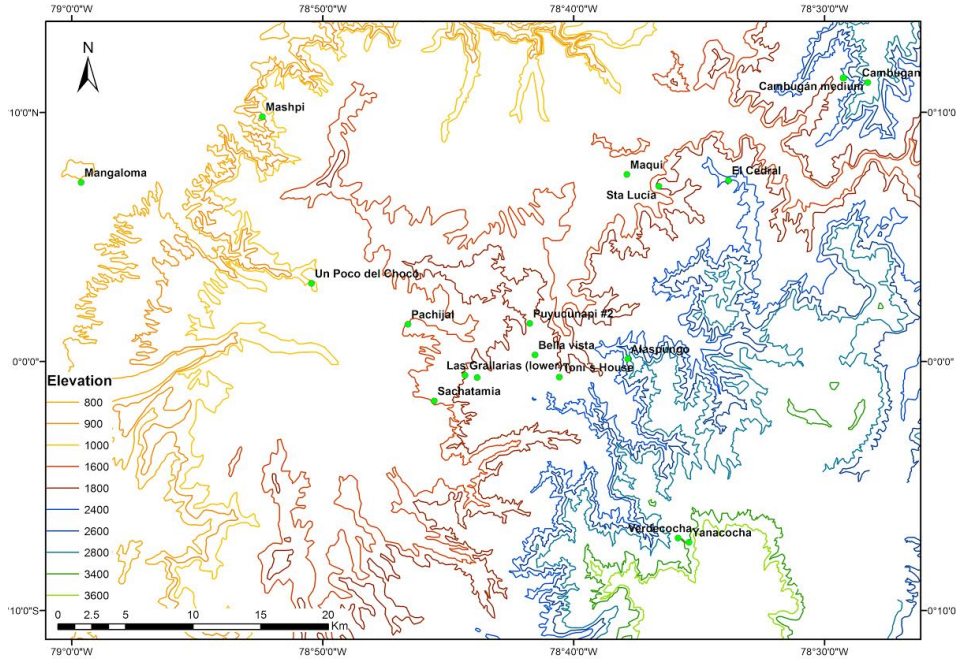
79°0'0"W
78°50'0"W
78°40'0"W
78°30'0"W

N

10'0"N
0°10'0"

Mashpi
Mangaloma
Un Poco del Chocó
Pachijal
Puyucunapi #2
Bella vista
Alaspungo
Las Grallarias (lower)
Toni's House
Sachatamia
Maqui
Sta Lucia
El Cedral
Cambugán medium
Cambugan
Verdecocha
Yanacocha

0°0'0"
0°0'0"

Elevation
800
900
1000
1600
1800
2400
2600
2800
3400
3600

10'0"S
0°10'0"

0 2.5 5 10 15 20 Km

79°0'0"W
78°50'0"W
78°40'0"W
78°30'0"W